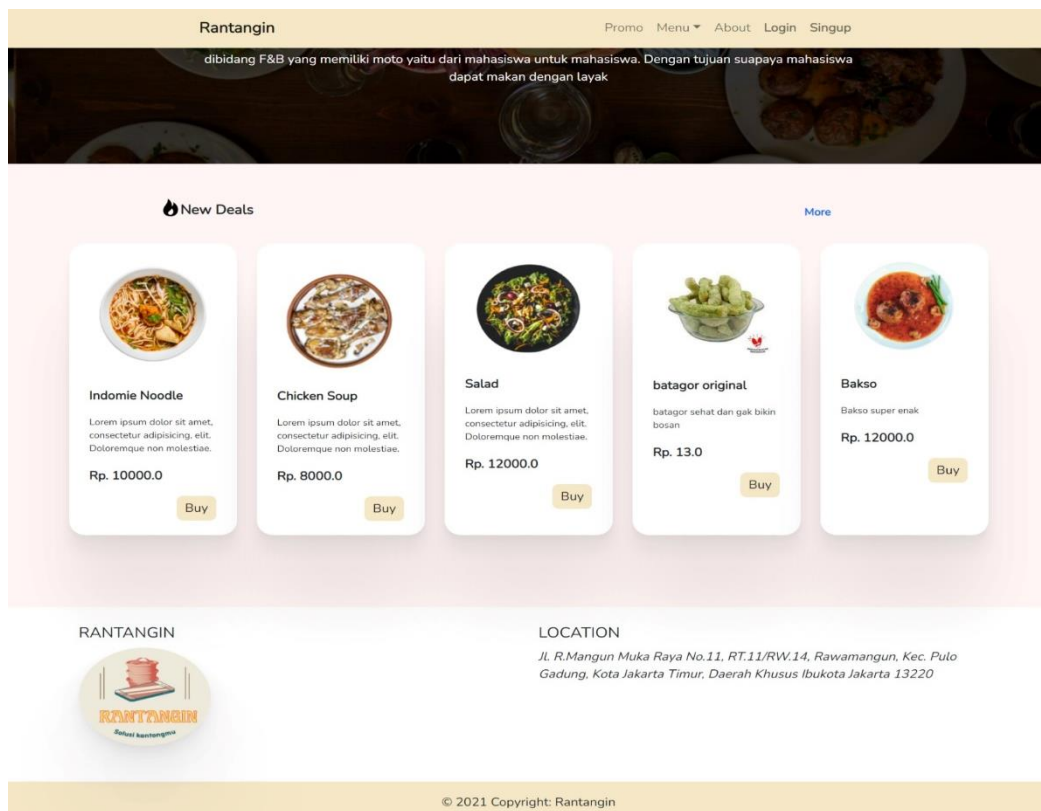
Rantangin

Promo Menu ▾ About Login Singup

dibidang F&B yang memiliki moto yaitu dari mahasiswa untuk mahasiswa. Dengan tujuan suapaya mahasiswa dapat makan dengan layak

New Deals

More

Indomie Noodle

Lorem ipsum dolor sit amet, consectetur adipisicing, elit. Doloremque non molestiae.

Rp. 10000.0

Buy

Chicken Soup

Lorem ipsum dolor sit amet, consectetur adipisicing, elit. Doloremque non molestiae.

Rp. 8000.0

Buy

Salad

Lorem ipsum dolor sit amet, consectetur adipisicing, elit. Doloremque non molestiae.

Rp. 12000.0

Buy

batagor original

batagor sehat dan gak bikin bosan

Rp. 13.0

Buy

Bakso

Bakso super enak

Rp. 12000.0

Buy

RANTANGIN

RANTANGIN

Solusi rantangmu

LOCATION

Jl. R.Mangun Muka Raya No.11, RT.11/RW.14, Rawamangun, Kec. Pulo Gadung, Kota Jakarta Timur, Daerah Khusus Ibukota Jakarta 13220

© 2021 Copyright: Rantangin